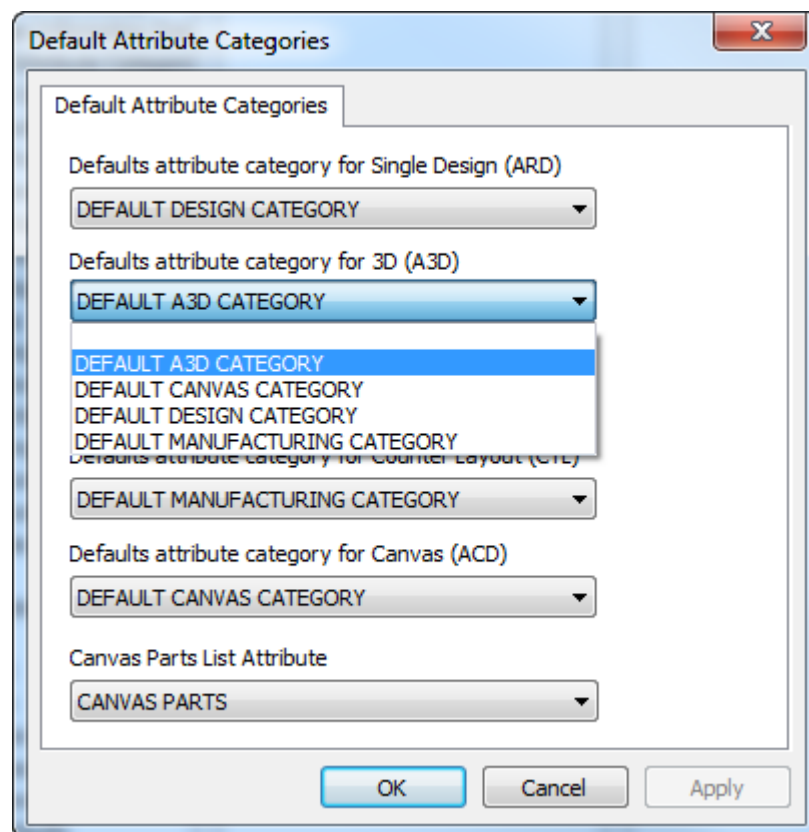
Default Attribute Categories

Default Attribute Categories

Defaults attribute category for Single Design (ARD)

DEFAULT DESIGN CATEGORY

Defaults attribute category for 3D (A3D)

DEFAULT A3D CATEGORY

DEFAULT A3D CATEGORY
DEFAULT CANVAS CATEGORY
DEFAULT DESIGN CATEGORY
DEFAULT MANUFACTURING CATEGORY

Defaults attribute category for Counter Layout (CTL)

DEFAULT MANUFACTURING CATEGORY

Defaults attribute category for Canvas (ACD)

DEFAULT CANVAS CATEGORY

Canvas Parts List Attribute

CANVAS PARTS

OK Cancel Apply